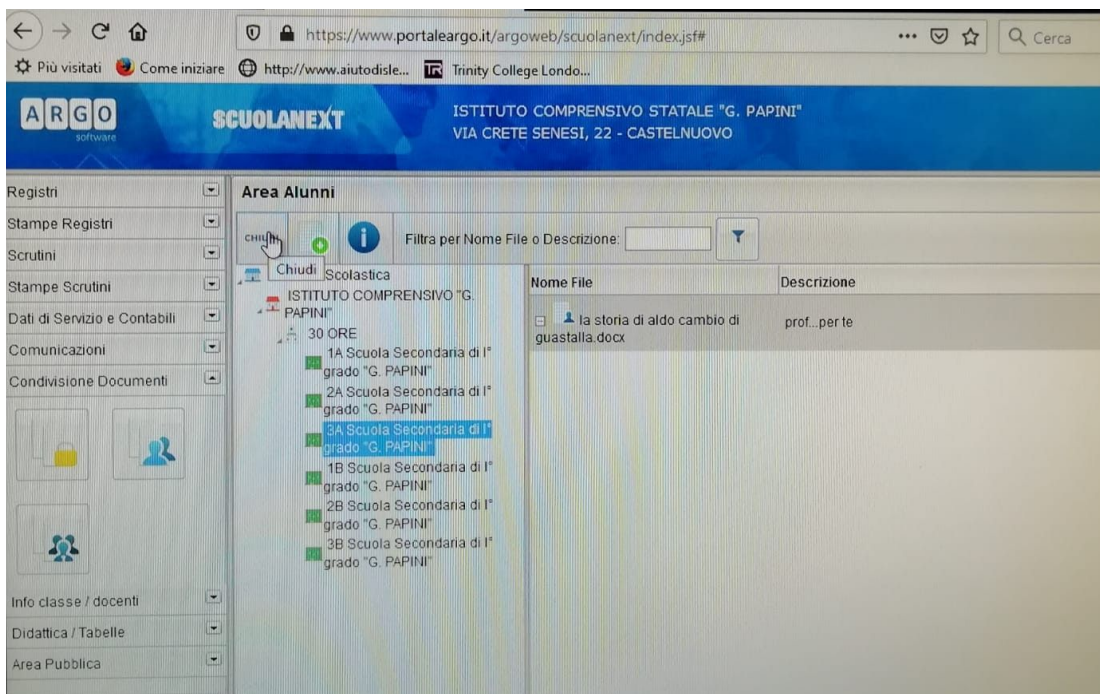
https://www.portaleargo.it/argoweb/scuolanext/index.jsf#

Q Cerca

Più visitati Come iniziare http://www.aiutodisle... Trinity College Londo...

ARGO software

SCUOLANEXT

ISTITUTO COMPRENSIVO STATALE "G. PAPINI"
VIA CRETE SENESI, 22 - CASTELNUOVO

Registri
Stampe Registri
Scrutini
Stampe Scrutini
Dati di Servizio e Contabili
Comunicazioni
Condivisione Documenti

Info classe / docenti
Didattica / Tabelle
Area Pubblica

Area Alunni

CHIU

Filtra per Nome File o Descrizione:

Chiudi Scolastica

ISTITUTO COMPRENSIVO "G. PAPINI"

30 ORE

1A Scuola Secondaria di I° grado "G. PAPINI"

2A Scuola Secondaria di I° grado "G. PAPINI"

3A Scuola Secondaria di I° grado "G. PAPINI"

1B Scuola Secondaria di I° grado "G. PAPINI"

2B Scuola Secondaria di I° grado "G. PAPINI"

3B Scuola Secondaria di I° grado "G. PAPINI"

| Nome File | Descrizione |
|---|---|
| la storia di aldo cambio di guastalla.docx | prof...per te |